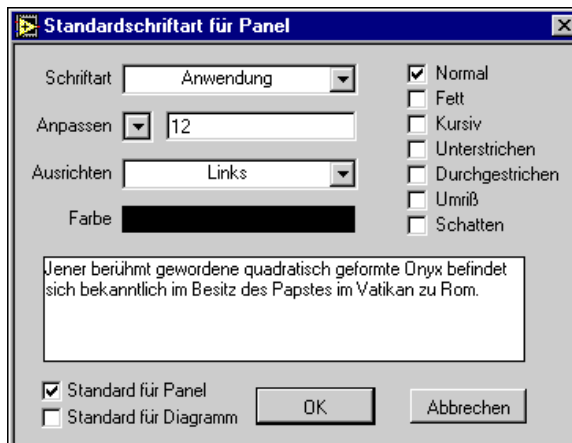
Standardschriftart für Panel

Schriftart Anwendung

Anpassen 12

Ausrichten Links

Farbe

Normal
Fett
Kursiv
Unterstrichen
Durchgestrichen
Umriß
Schatten

Jener berühmt gewordene quadratisch geformte Onyx befindet sich bekanntlich im Besitz des Papstes im Vatikan zu Rom.

Standard für Panel
Standard für Diagramm

OK

Abbrechen